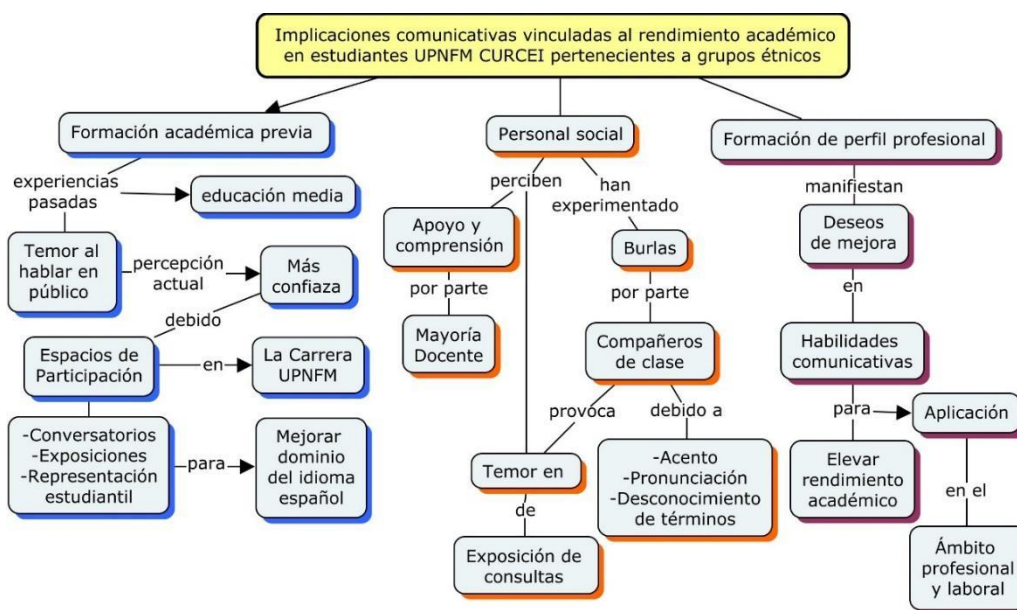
Implicaciones comunicativas vinculadas al rendimiento académico en estudiantes UPNFM CURCEI pertenecientes a grupos étnicos

Formación académica previa

experiencias pasadas

educación media

Temor al hablar en público

percepción actual

Más confiaza

debido

Espacios de Participación

en

La Carrera UPNFM

-Conversatorios
-Exposiciones
-Representación estudiantil

para

Mejorar dominio del idioma español

Personal social

perciben

han experimentado

Apoyo y comprensión

por parte

Mayoría Docente

Burlas

por parte

Compañeros de clase

provoca

debido a

Temor en

de

Exposición de consultas

-Acento
-Pronunciación
-Desconocimiento de términos

Formación de perfil profesional

manifiestan

Deseos de mejora

en

Habilidades comunicativas

para

Aplicación

Elevar rendimiento académico

en el

Ámbito profesional y laboral